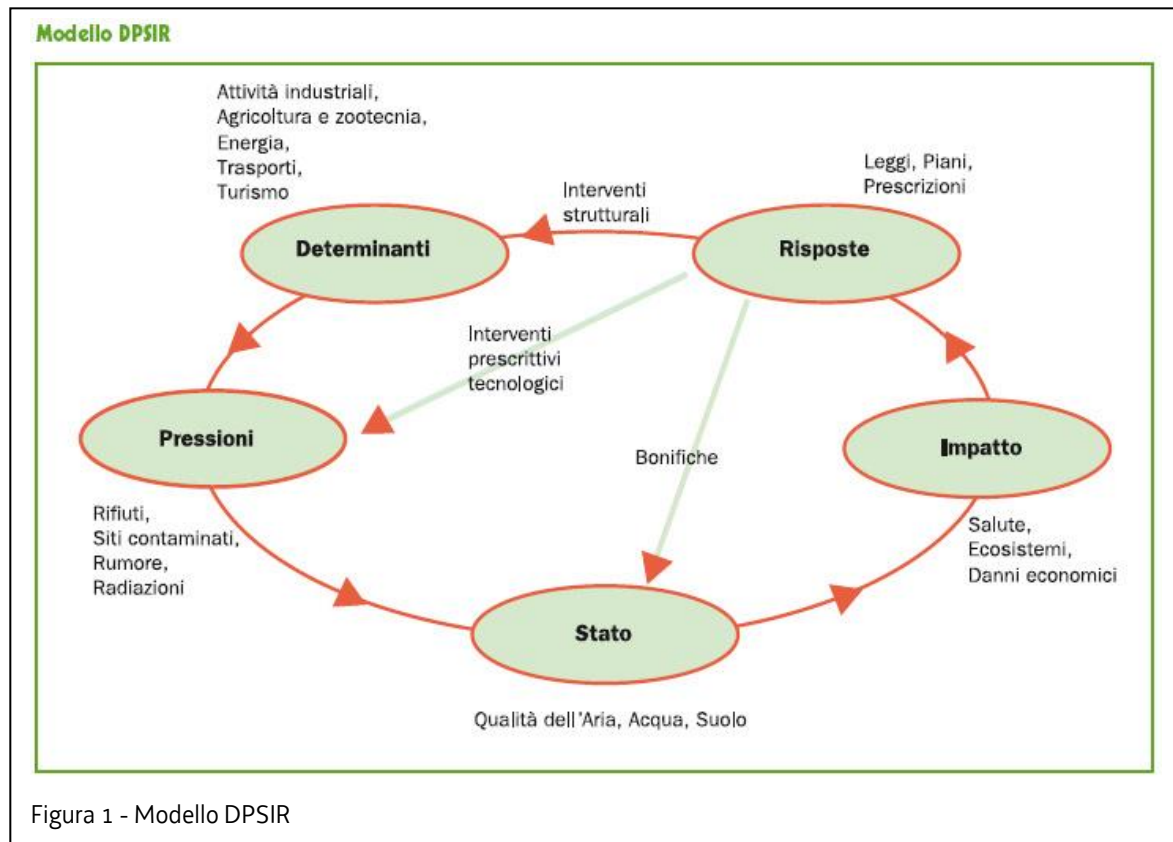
Modello DPSIR

Attività industriali,
Agricoltura e zootecnia,
Energia,
Trasporti,
Turismo

Interventi strutturali

Leggi, Piani, Prescrizioni

Determinanti

Risposte

Interventi prescrittivi tecnologici

Pressioni

Bonifiche

Impatto

Rifiuti,
Siti contaminati,
Rumore,
Radiazioni

Salute,
Ecosistemi,
Danni economici

Stato

Qualità dell'Aria, Acqua, Suolo

Figura 1 - Modello DPSIR